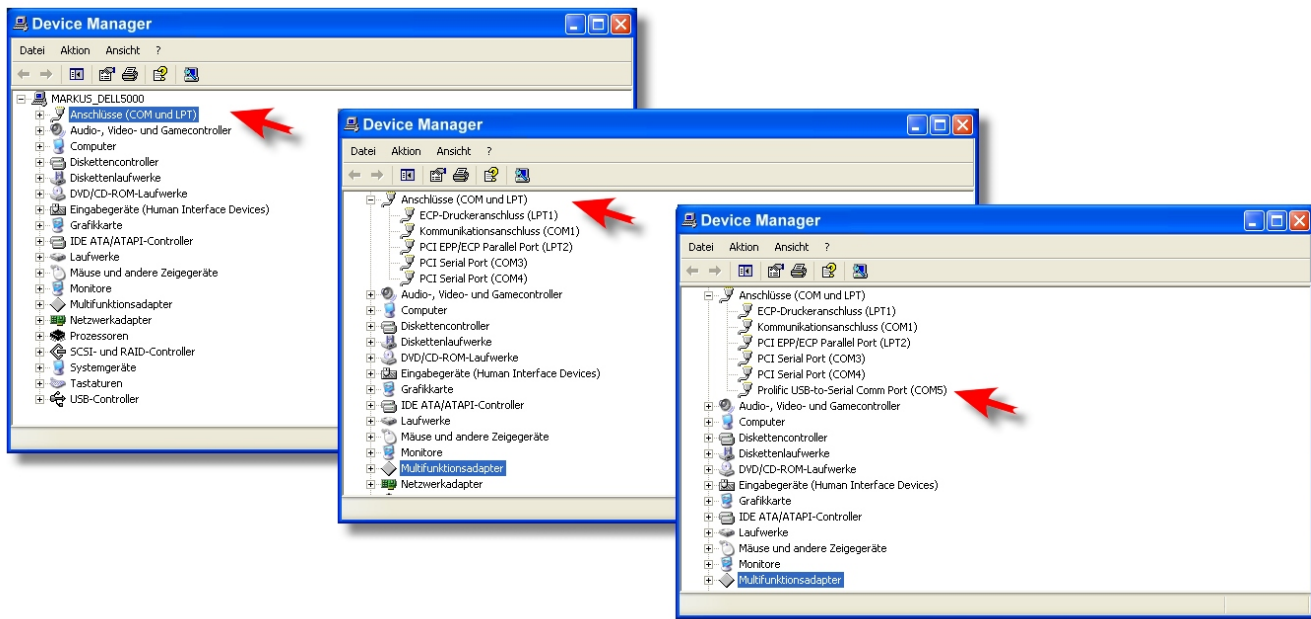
Device Manager
Datei Aktion Ansicht ?
MARKUS_DELL5000
Anschlüsse (COM und LPT)
Audio-, Video- und Gamecontroller
Computer
Diskettencontroller
Diskettenlaufwerke
DVD/CD-ROM-Laufwerke
Eingabegeräte (Human Interface Devices)
Grafikkarte
IDE ATA/ATAPI-Controller
Laufwerke
Mäuse und andere Zeigegeräte
Monitore
Multifunktionsadapter
Netzwerkadapter
Prozessoren
SCSI- und RAID-Controller
Systemgeräte
Tastaturen
USB-Controller

Device Manager
Datei Aktion Ansicht ?
Anschlüsse (COM und LPT)
ECP-Druckeranschluss (LPT1)
Kommunikationsanschluss (COM1)
PCI EPP/ECP Parallel Port (LPT2)
PCI Serial Port (COM3)
PCI Serial Port (COM4)
Audio-, Video- und Gamecontroller
Computer
Diskettencontroller
Diskettenlaufwerke
DVD/CD-ROM-Laufwerke
Eingabegeräte (Human Interface Devices)
Grafikkarte
IDE ATA/ATAPI-Controller
Laufwerke
Mäuse und andere Zeigegeräte
Monitore
Multifunktionsadapter
Netzwerkadapter

Device Manager
Datei Aktion Ansicht ?
Anschlüsse (COM und LPT)
ECP-Druckeranschluss (LPT1)
Kommunikationsanschluss (COM1)
PCI EPP/ECP Parallel Port (LPT2)
PCI Serial Port (COM3)
PCI Serial Port (COM4)
Prolific USB-to-Serial Comm Port (COM5)
Audio-, Video- und Gamecontroller
Computer
Diskettencontroller
Diskettenlaufwerke
DVD/CD-ROM-Laufwerke
Eingabegeräte (Human Interface Devices)
Grafikkarte
IDE ATA/ATAPI-Controller
Laufwerke
Mäuse und andere Zeigegeräte
Monitore
Multifunktionsadapter